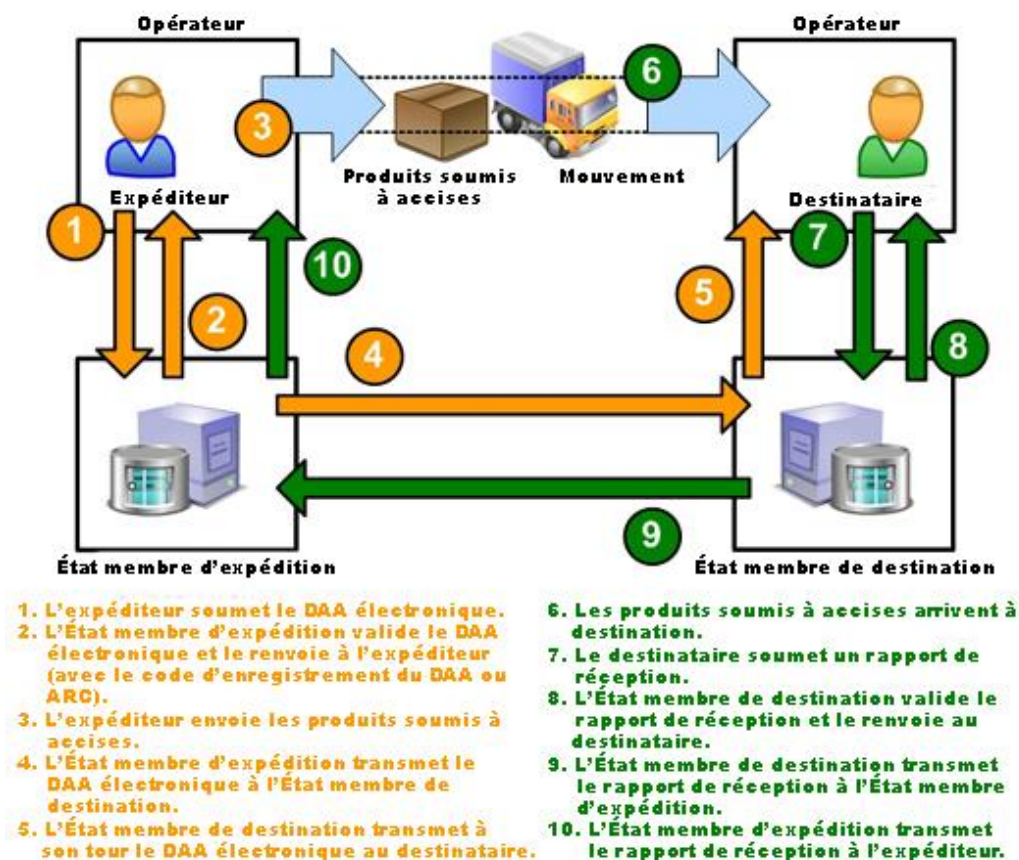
Opérateur

Opérateur

3

6

Produits soumis à accises

Mouvement

Expéditeur

Destinataire

1

10

7

2

5

4

8

9

État membre d'expédition

État membre de destination

1. L'expéditeur soumet le DAA électronique.
2. L'État membre d'expédition valide le DAA électronique et le renvoie à l'expéditeur (avec le code d'enregistrement du DAA ou ARC).
3. L'expéditeur envoie les produits soumis à accises.
4. L'État membre d'expédition transmet le DAA électronique à l'État membre de destination.
5. L'État membre de destination transmet à son tour le DAA électronique au destinataire.

6. Les produits soumis à accises arrivent à destination.
7. Le destinataire soumet un rapport de réception.
8. L'État membre de destination valide le rapport de réception et le renvoie au destinataire.
9. L'État membre de destination transmet le rapport de réception à l'État membre d'expédition.
10. L'État membre d'expédition transmet le rapport de réception à l'expéditeur.